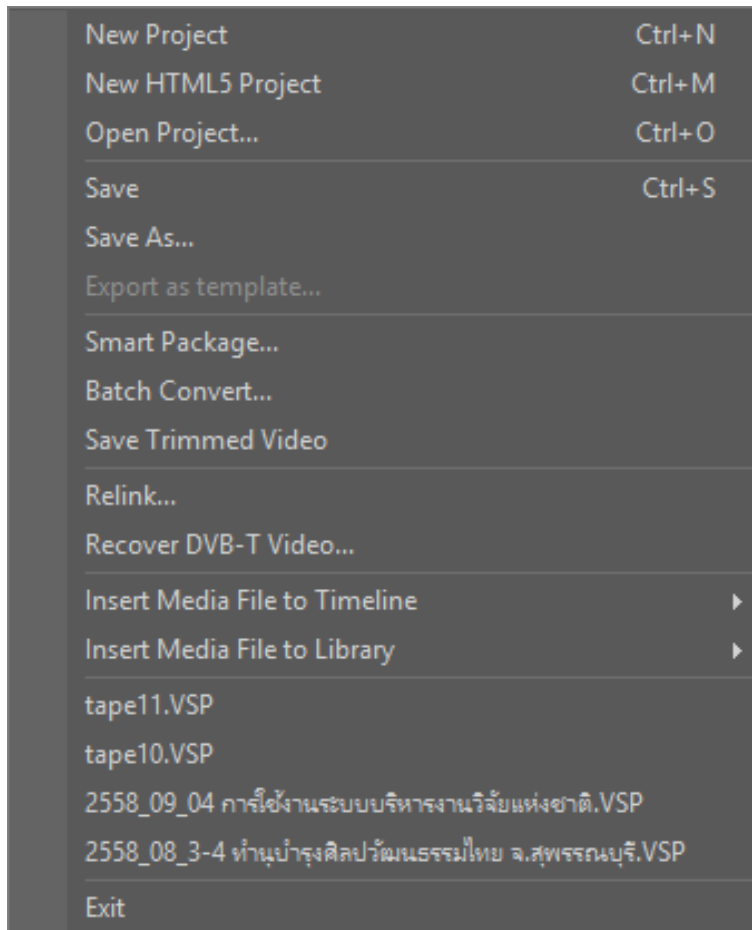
New Project Ctrl+N
New HTML5 Project Ctrl+M
Open Project... Ctrl+O
Save Ctrl+S
Save As...
Export as template...
Smart Package...
Batch Convert...
Save Trimmed Video
Relink...
Recover DVB-T Video...
Insert Media File to Timeline
Insert Media File to Library
tape11.VSP
tape10.VSP
2558_09_04 การใช้งานระบบบริหารงานวิจัยแห่งชาติ.VSP
2558_08_3-4 ทำนุบำรุงศิลปวัฒนธรรมไทย จ.สุพรรณบุรี.VSP
Exit